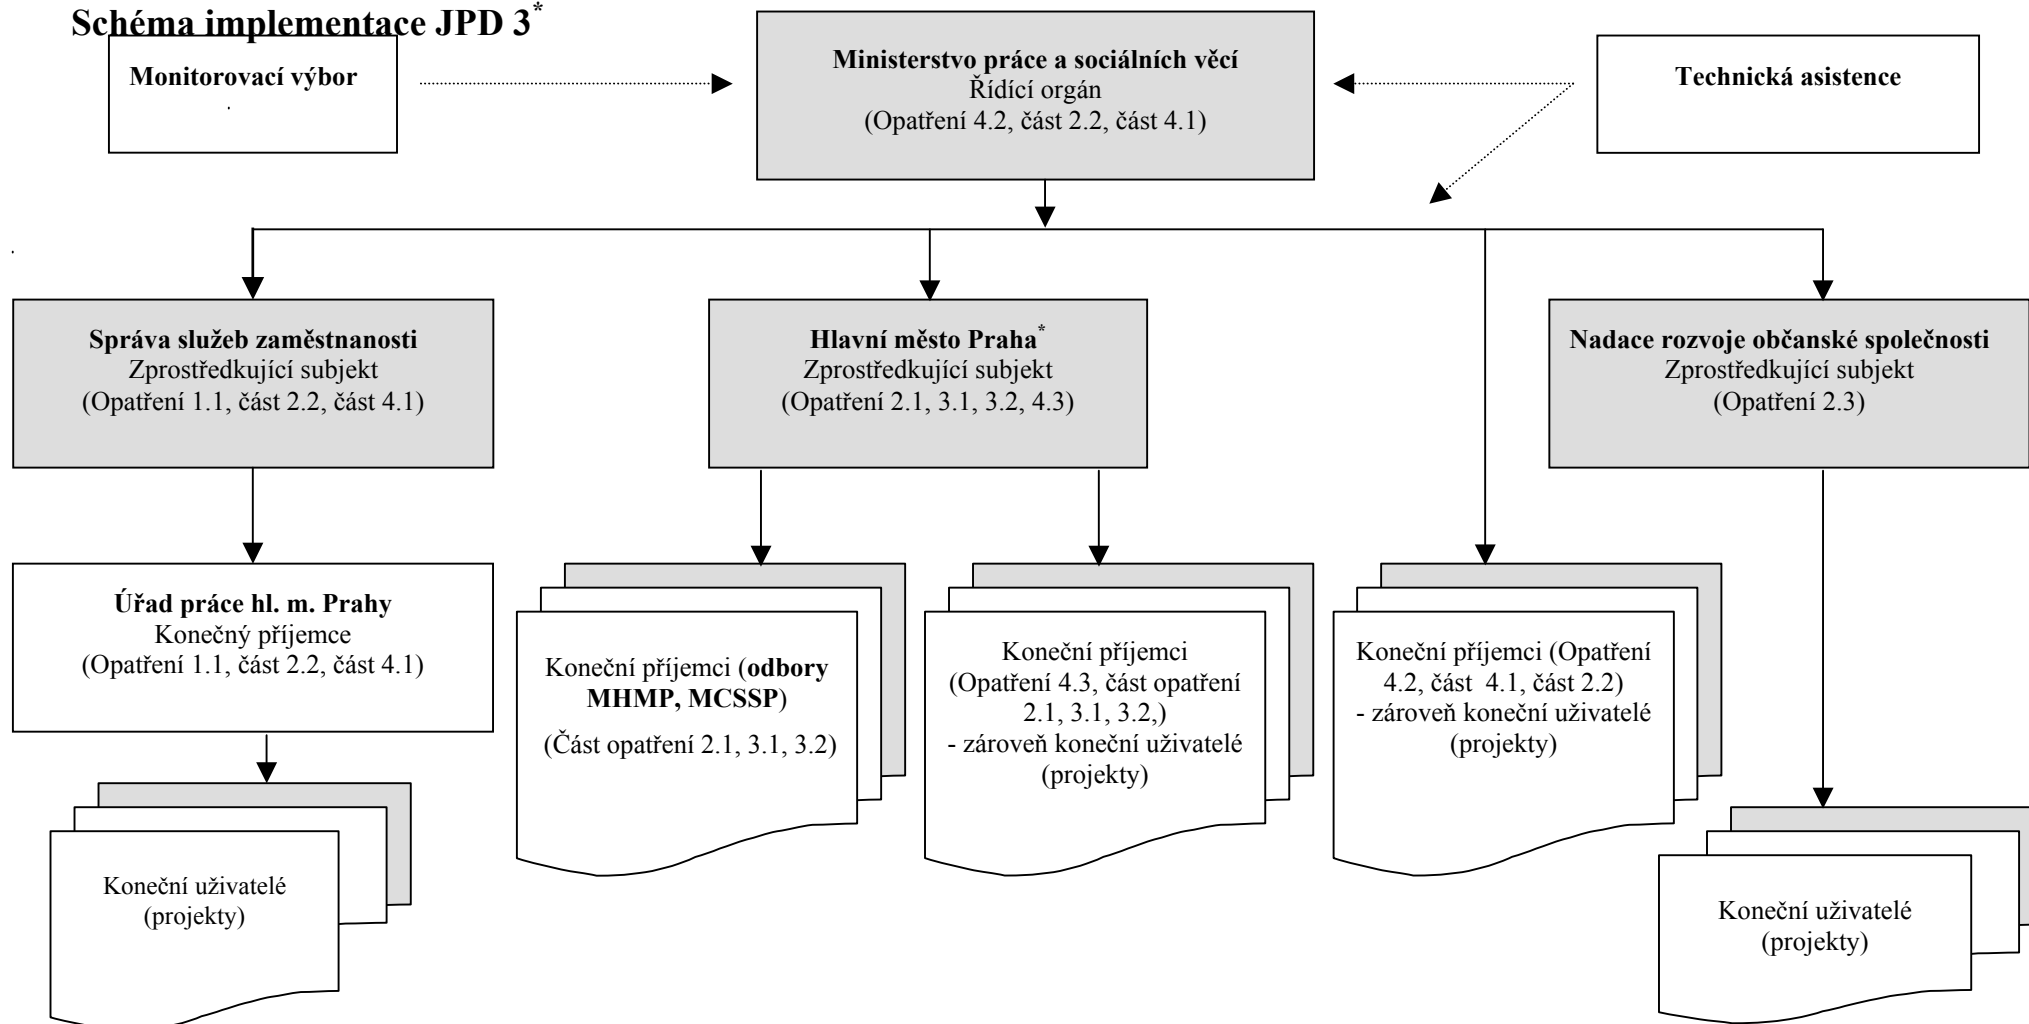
Schéma implementace JPD 3$^{*}$

Monitorovací výbor

Ministerstvo práce a sociálních věcí
Řídící orgán
(Opatření 4.2, část 2.2, část 4.1)

Technická asistence

Správa služeb zaměstnanosti
Zprostředkující subjekt
(Opatření 1.1, část 2.2, část 4.1)

Hlavní město Praha$^{*}$
Zprostředkující subjekt
(Opatření 2.1, 3.1, 3.2, 4.3)

Nadace rozvoje občanské společnosti
Zprostředkující subjekt
(Opatření 2.3)

Úřad práce hl. m. Prahy
Konečný příjemce
(Opatření 1.1, část 2.2, část 4.1)

Koneční příjemci (odbory MHMP, MCSSP)
(Část opatření 2.1, 3.1, 3.2)

Koneční příjemci
(Opatření 4.3, část opatření 2.1, 3.1, 3.2,)
- zároveň koneční uživatelé
(projekty)

Koneční příjemci (Opatření 4.2, část 4.1, část 2.2)
- zároveň koneční uživatelé
(projekty)

Koneční uživatelé
(projekty)

Koneční uživatelé
(projekty)